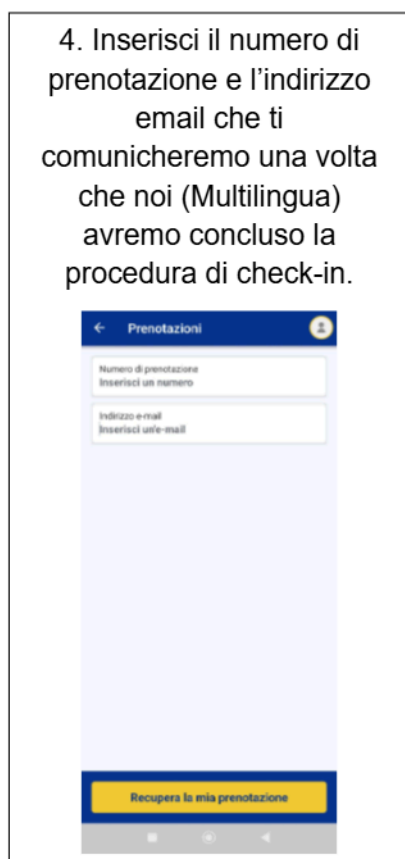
4. Inserisci il numero di prenotazione e l’indirizzo email che ti comunicheremo una volta che noi (Multilingua) avremo concluso la procedura di check-in.

← Prenotazioni

Numero di prenotazione
Inserisci un numero

Indirizzo e-mail
Inserisci un'e-mail

Recupera la mia prenotazione